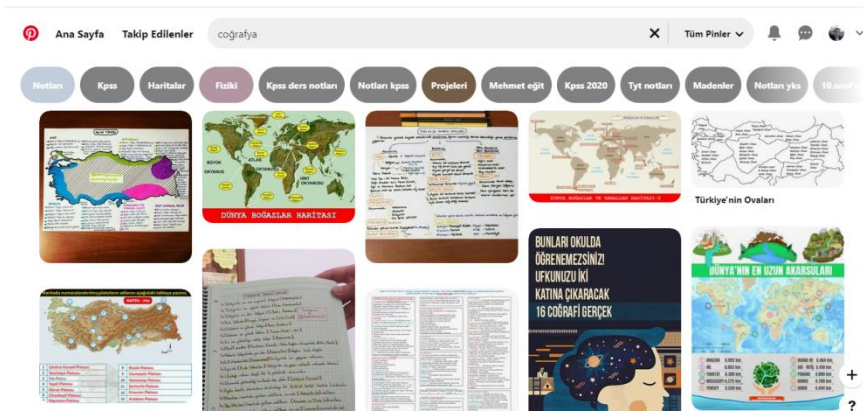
Ana Sayfa Takip Edilenler coğrafya Tüm Pinler

Notları Kpss Haritalar Fizik Kpss ders notları Notları kpss Projeleri Mehmet eğit Kpss 2020 Tyt notları Madenler Notları yks 10.sınıf

DÜNYA BOĞAZLAR HARİTASI

Türkiye'nin Ovaları

BUNLARI OKULDA ÖĞRENEMEZSİNİZ! UFKUNUZU İKİ KATINA ÇIKARACAK 16 COĞRAFİ GERÇEK

DÜNYA'NIN EN UZUN AKARSULARI

+

?